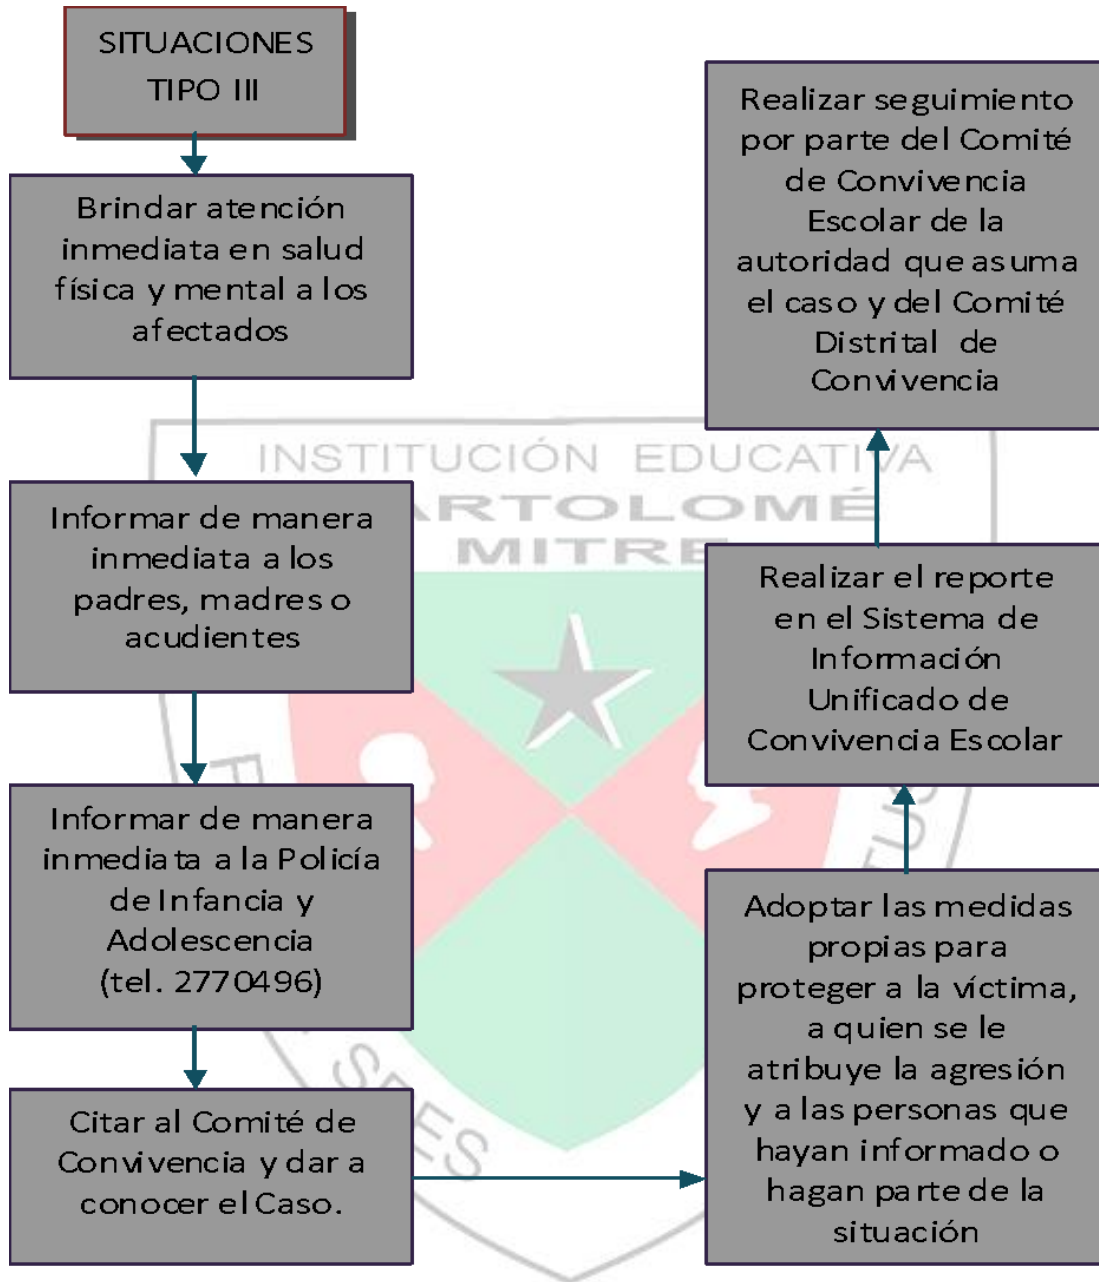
SITUACIONES TIPO III

Brindar atención inmediata en salud física y mental a los afectados

Informar de manera inmediata a los padres, madres o acudientes

Informar de manera inmediata a la Policía de Infancia y Adolescencia (tel. 2770496)

Citar al Comité de Convivencia y dar a conocer el Caso.

Adoptar las medidas propias para proteger a la víctima, a quien se le atribuye la agresión y a las personas que hayan informado o hagan parte de la situación

Realizar el reporte en el Sistema de Información Unificado de Convivencia Escolar

Realizar seguimiento por parte del Comité de Convivencia Escolar de la autoridad que asuma el caso y del Comité Distrital de Convivencia

INSTITUCIÓN EDUCATIVA
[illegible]ARTOLOMÉ
MITRE
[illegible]